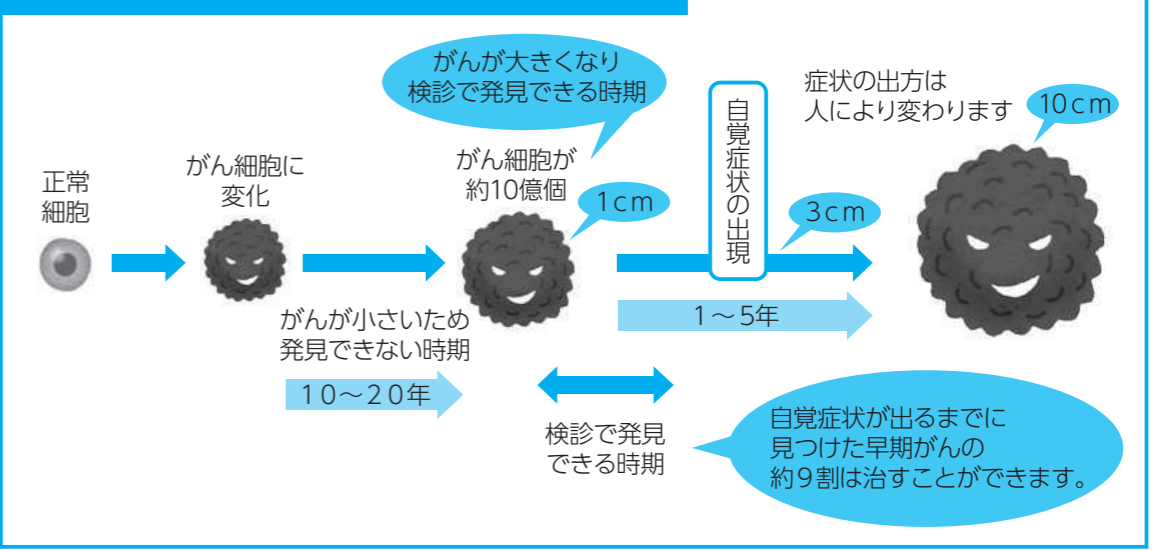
がんが大きくなり
検診で発見できる時期

症状の出方は
人により変わります

10cm

自覚症状の出現

正常
細胞

がん細胞に
変化

がん細胞が
約10億個

1cm

3cm

がんが小さいため
発見できない時期

10～20年

1～5年

検診で発見
できる時期

自覚症状が出るまでに
見つけた早期がんの
約9割は治すことができます。